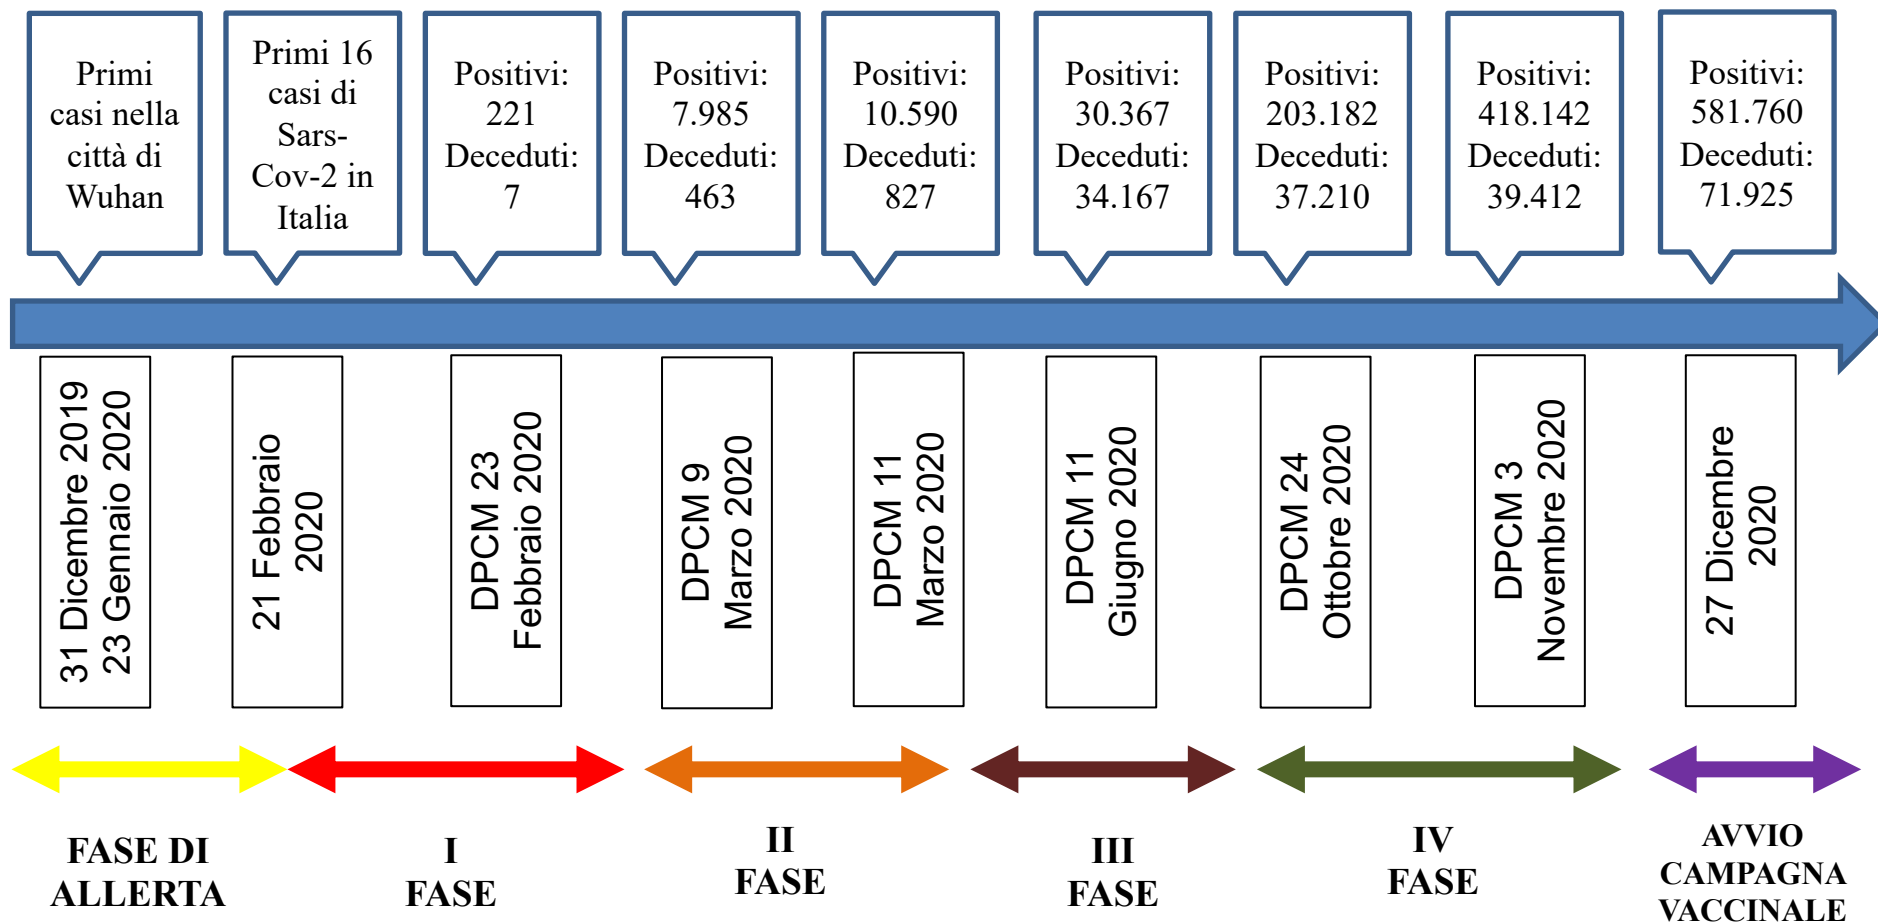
Primi casi nella città di Wuhan

Primi 16 casi di Sars-Cov-2 in Italia

Positivi: 221 Deceduti: 7

Positivi: 7.985 Deceduti: 463

Positivi: 10.590 Deceduti: 827

Positivi: 30.367 Deceduti: 34.167

Positivi: 203.182 Deceduti: 37.210

Positivi: 418.142 Deceduti: 39.412

Positivi: 581.760 Deceduti: 71.925

31 Dicembre 2019
23 Gennaio 2020

21 Febbraio 2020

DPCM 23 Febbraio 2020

DPCM 9 Marzo 2020

DPCM 11 Marzo 2020

DPCM 11 Giugno 2020

DPCM 24 Ottobre 2020

DPCM 3 Novembre 2020

27 Dicembre 2020

FASE DI ALLERTA

I FASE

II FASE

III FASE

IV FASE

AVVIO CAMPAGNA VACCINALE